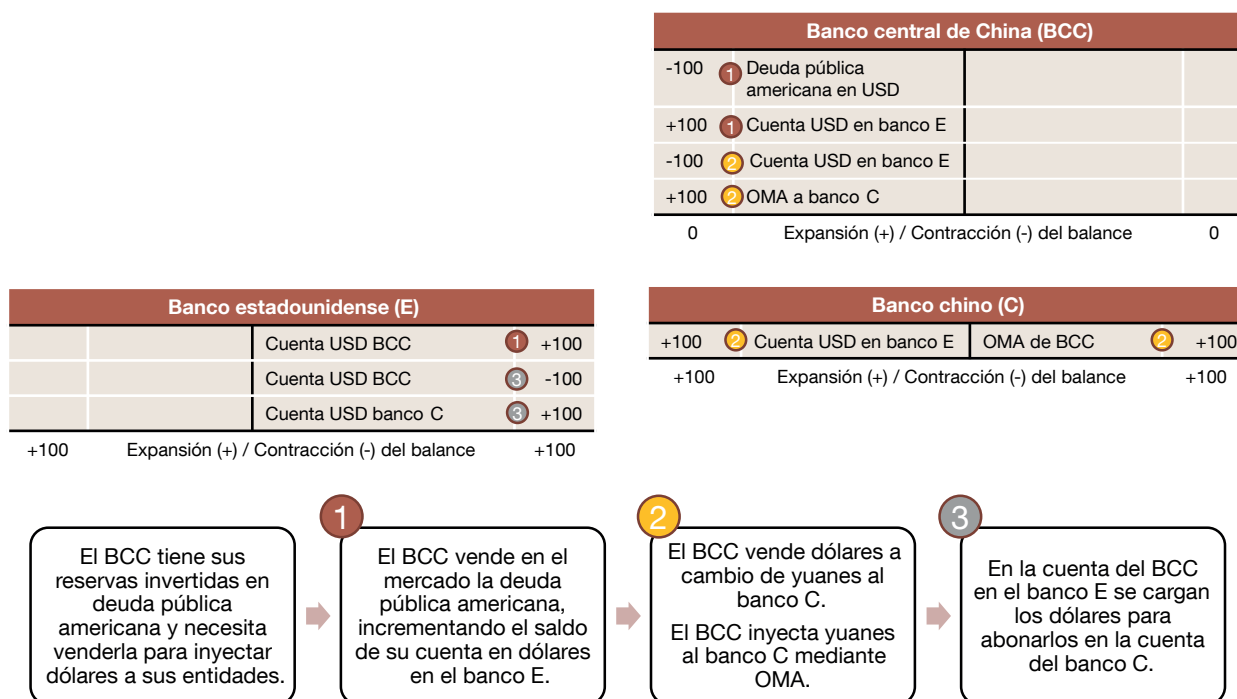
| Banco central de China (BCC) | | |
|---|---|---|
| -100 ① Deuda pública americana en USD | | |
| +100 ① Cuenta USD en banco E | | |
| -100 ② Cuenta USD en banco E | | |
| +100 ② OMA a banco C | | |

0 Expansión (+) / Contracción (-) del balance 0

| Banco estadounidense (E) | | |
|---|---|---|
| | | Cuenta USD BCC ① +100 |
| | | Cuenta USD BCC ③ -100 |
| | | Cuenta USD banco C ③ +100 |

+100 Expansión (+) / Contracción (-) del balance +100

| Banco chino (C) | |
|---|---|
| +100 ② Cuenta USD en banco E | OMA de BCC ② +100 |

+100 Expansión (+) / Contracción (-) del balance +100

El BCC tiene sus reservas invertidas en deuda pública americana y necesita venderla para inyectar dólares a sus entidades.

1
El BCC vende en el mercado la deuda pública americana, incrementando el saldo de su cuenta en dólares en el banco E.

2
El BCC vende dólares a cambio de yuanes al banco C.
El BCC inyecta yuanes al banco C mediante OMA.

3
En la cuenta del BCC en el banco E se cargan los dólares para abonarlos en la cuenta del banco C.